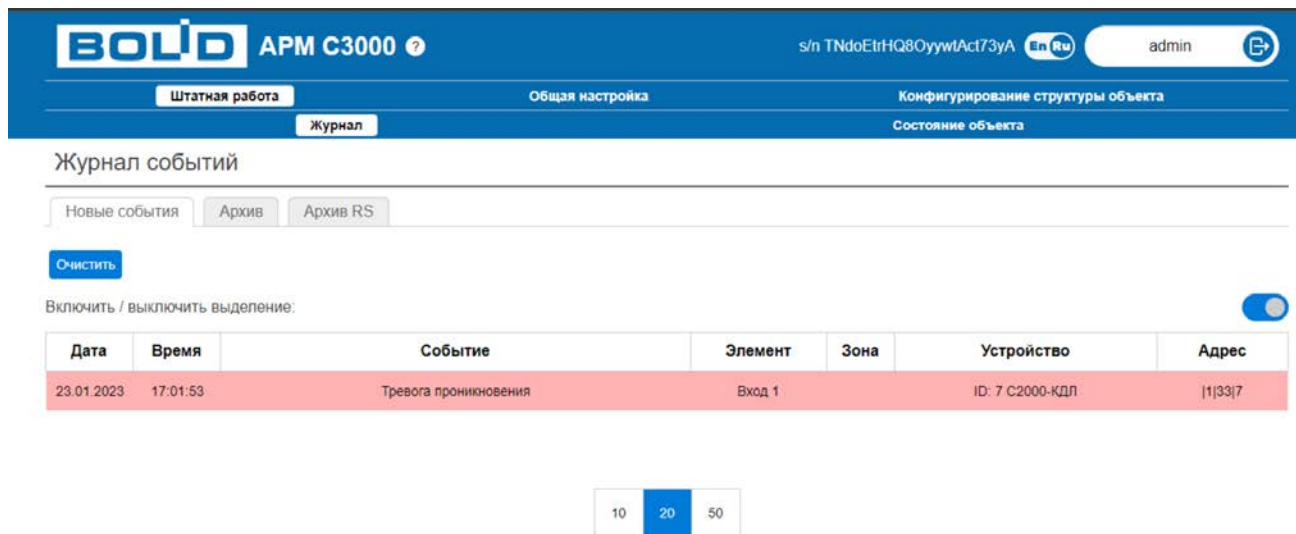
BOLID АРМ С3000 ?

s/n TNdoEtrHQ8OyywtAct73yA En Ru admin

Штатная работа Общая настройка Конфигурирование структуры объекта

Журнал Состояние объекта

Журнал событий

Новые события Архив Архив RS

Очистить

Включить / выключить выделение:

| Дата | Время | Событие | Элемент | Зона | Устройство | Адрес |
|---|---|---|---|---|---|---|
| 23.01.2023 | 17:01:53 | Тревога проникновения | Вход 1 | | ID: 7 С2000-КДЛ | \|1\|33\|7 |

10 20 50